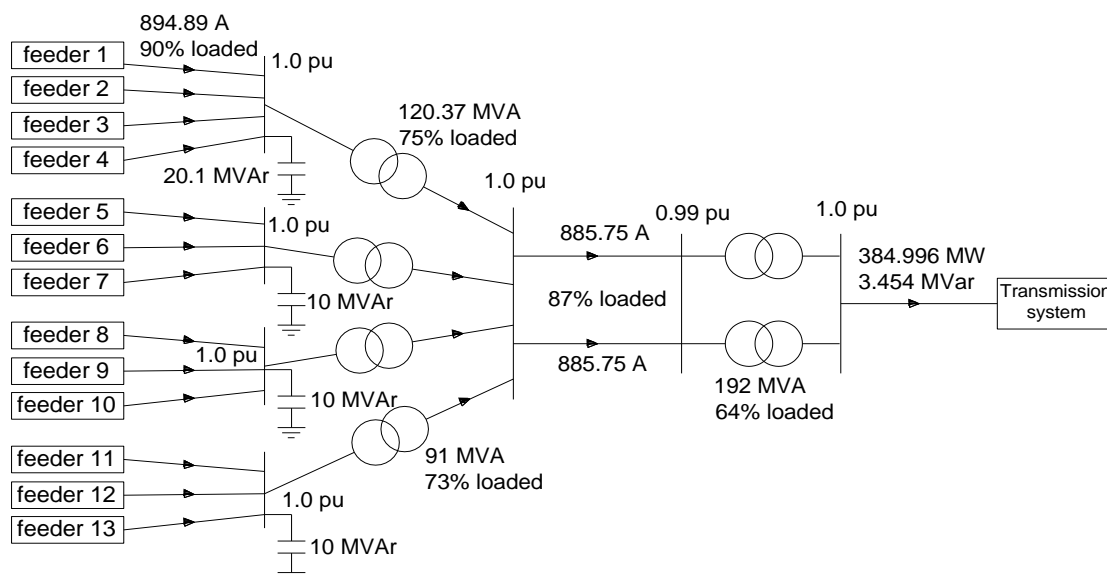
894.89 A
90% loaded

feeder 1
feeder 2
feeder 3
feeder 4

1.0 pu

120.37 MVA
75% loaded

20.1 MVAr

1.0 pu

feeder 5
feeder 6
feeder 7

1.0 pu

885.75 A

0.99 pu

1.0 pu

384.996 MW
3.454 MVar

Transmission
system

87% loaded

10 MVAr

feeder 8
feeder 9
feeder 10

1.0 pu

885.75 A

10 MVAr

192 MVA
64% loaded

feeder 11
feeder 12
feeder 13

91 MVA
73% loaded

1.0 pu

10 MVAr